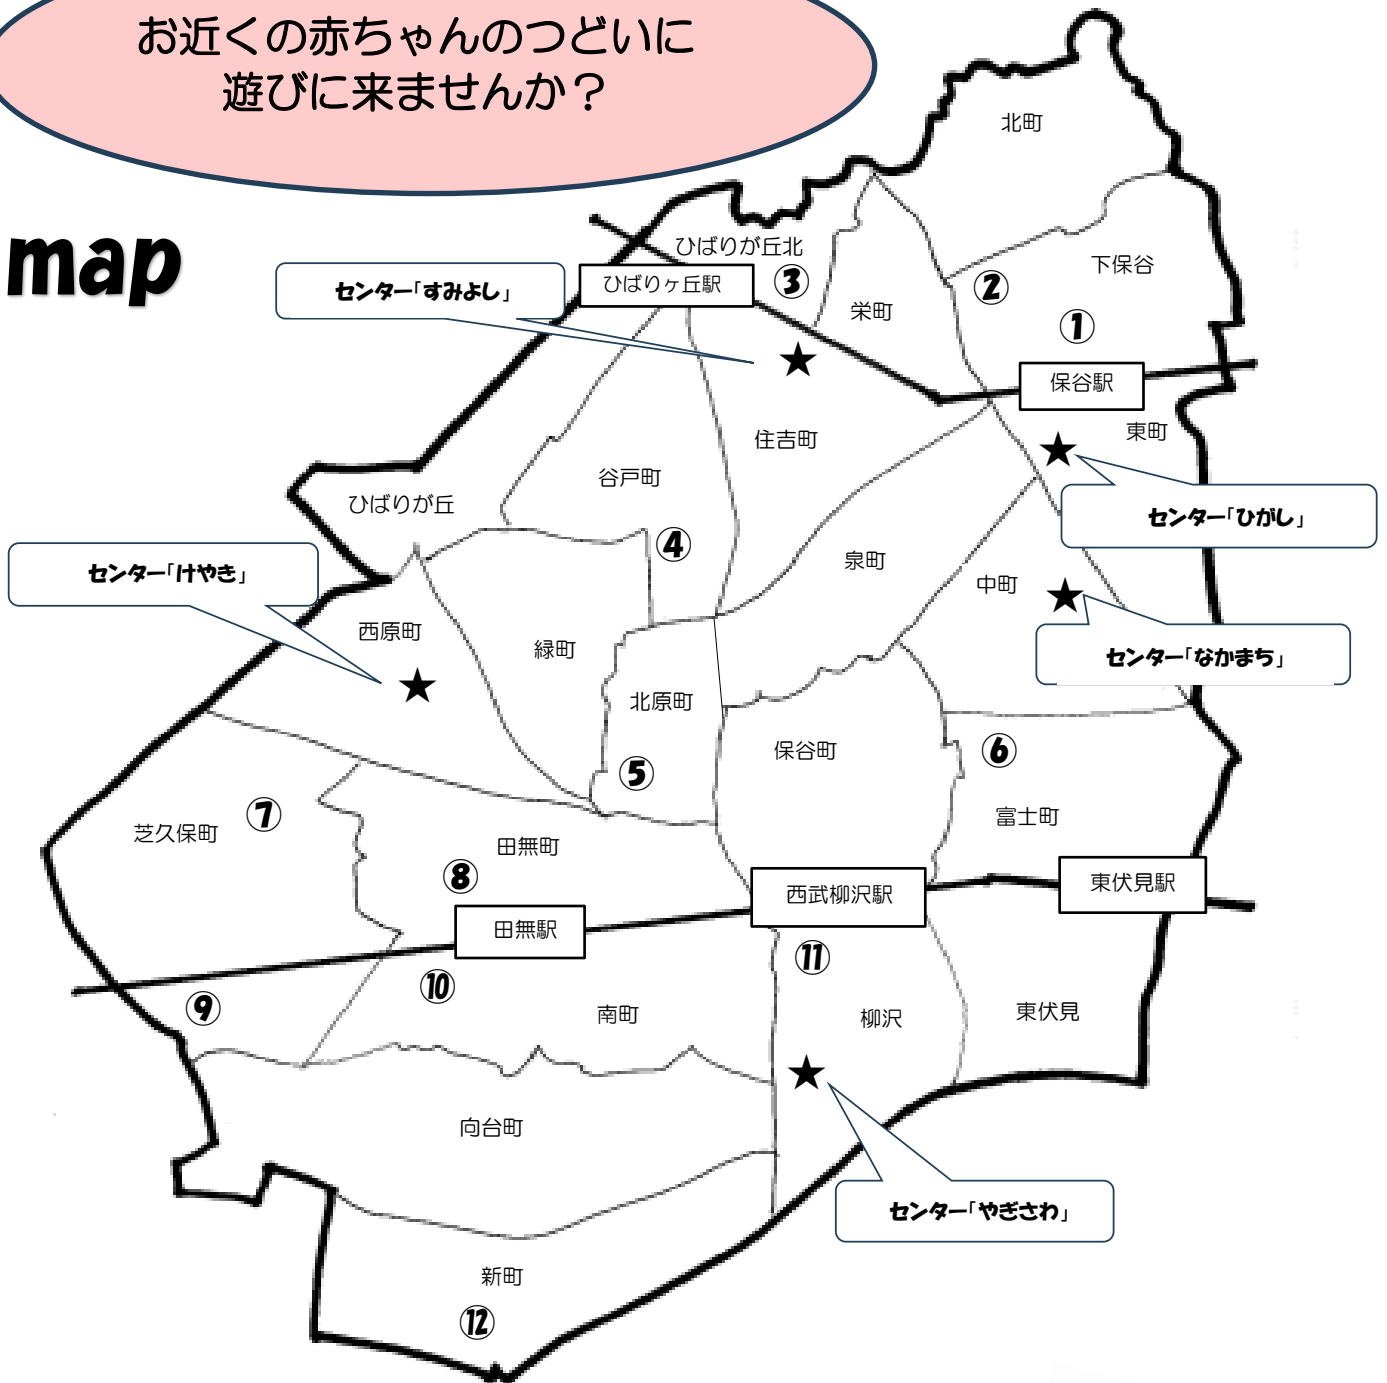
お近くの赤ちゃんのつどいに
遊びに来ませんか？

map

北町
下保谷
ひばりが丘北
③
ひばりヶ丘駅
センター「すみよし」
栄町
②
①
保谷駅
住吉町
東町
センター「ひがし」
谷戸町
ひばりが丘
④
泉町
中町
センター「けやき」
センター「なかまち」
西原町
緑町
北原町
保谷町
⑥
⑤
芝久保町
⑦
富士町
田無町
⑧
西武柳沢駅
東伏見駅
田無駅
⑪
⑩
⑨
南町
柳沢
東伏見
向台町
センター「やぎさわ」
新町
⑫